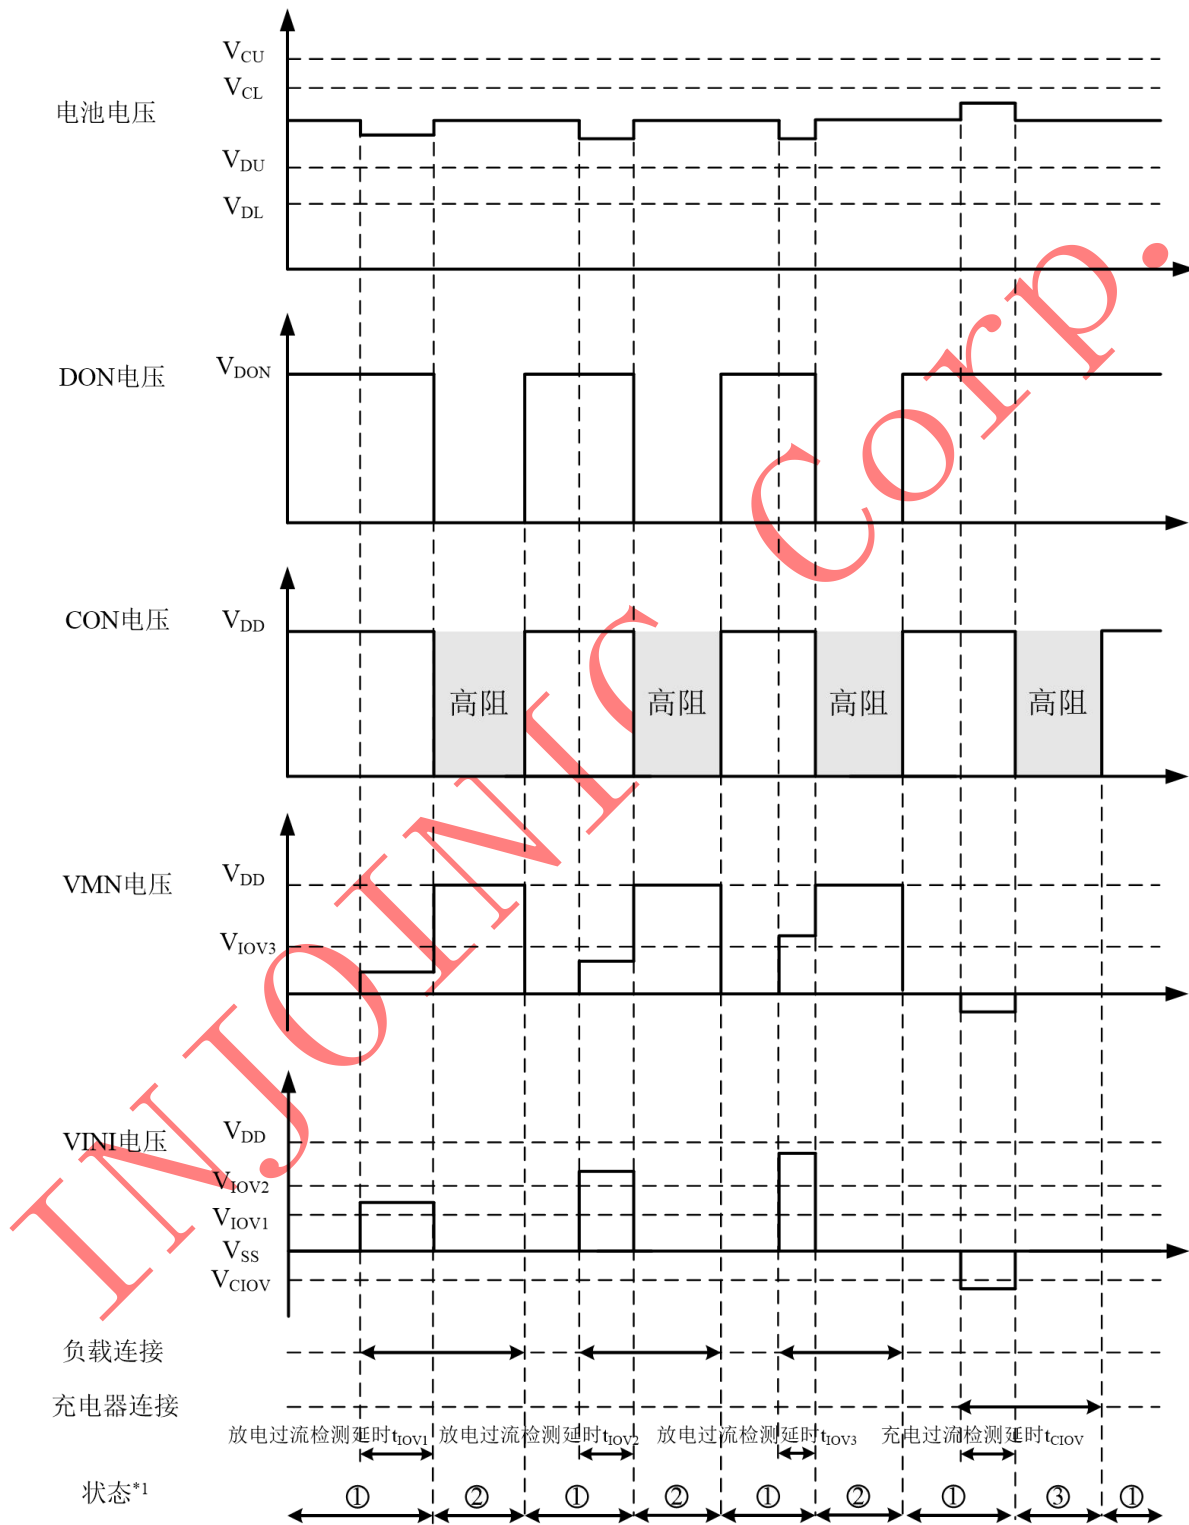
电池电压

$V_{CU}$
$V_{CL}$
$V_{DU}$
$V_{DL}$

DON电压

$V_{DON}$

CON电压

$V_{DD}$

高阻 高阻 高阻 高阻

VMN电压

$V_{DD}$
$V_{IOV3}$

VINI电压

$V_{DD}$
$V_{IOV2}$
$V_{IOV1}$
$V_{SS}$
$V_{CIOV}$

负载连接

充电器连接

放电过流检测延时$t_{IOV1}$ 放电过流检测延时$t_{IOV2}$ 放电过流检测延时$t_{IOV3}$ 充电过流检测延时$t_{CIOV}$

状态$^{*1}$

① ② ① ② ① ② ① ③ ①

INJOINIC Corp.